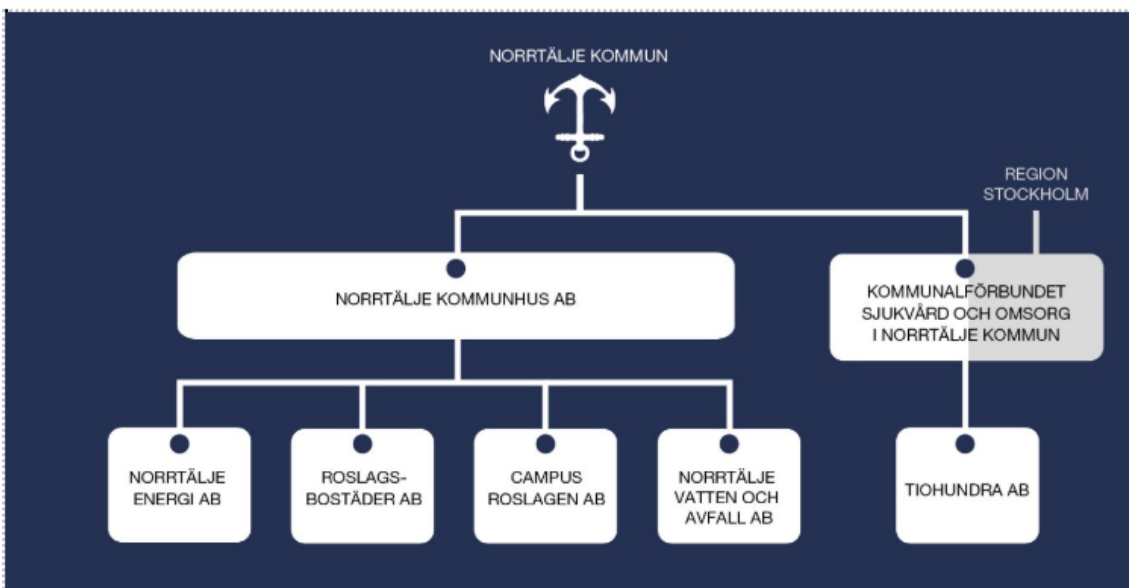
NORRTÄLJE KOMMUN

REGION STOCKHOLM

NORRTÄLJE KOMMUNHUS AB

KOMMUNALFÖRBUNDET SJUKVÅRD OCH OMSORG I NORRTÄLJE KOMMUN

NORRTÄLJE ENERGI AB

ROSLAGS-BOSTÄDER AB

CAMPUS ROSLAGEN AB

NORRTÄLJE VATTEN OCH AVFALL AB

TIOHUNDRA AB